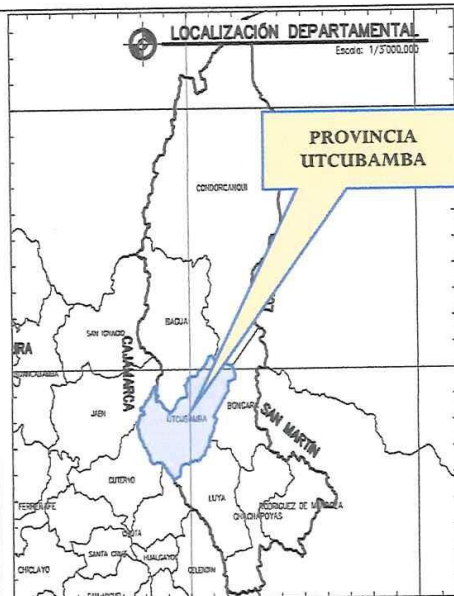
LOCALIZACIÓN DEPARTAMENTAL
Escala: 1/5'000,000

PROVINCIA UTCUBAMBA

CONDORCANQUI

SAN IGNACIO
BAGUA
IRA
CAJAMARCA
HUANCABAMBA
JAEN
UTCUBAMBA
BONGARA
SAN MARTIN
CUTERVO
LUYA
FERREÑAFE
RODRIGUEZ DE MENDOZA
CHACHAPOYAS
CHOTA
SANTA CRUZ
HUALGAYOC
CELENDIN
CHICLAYO
SAN MIGUEL